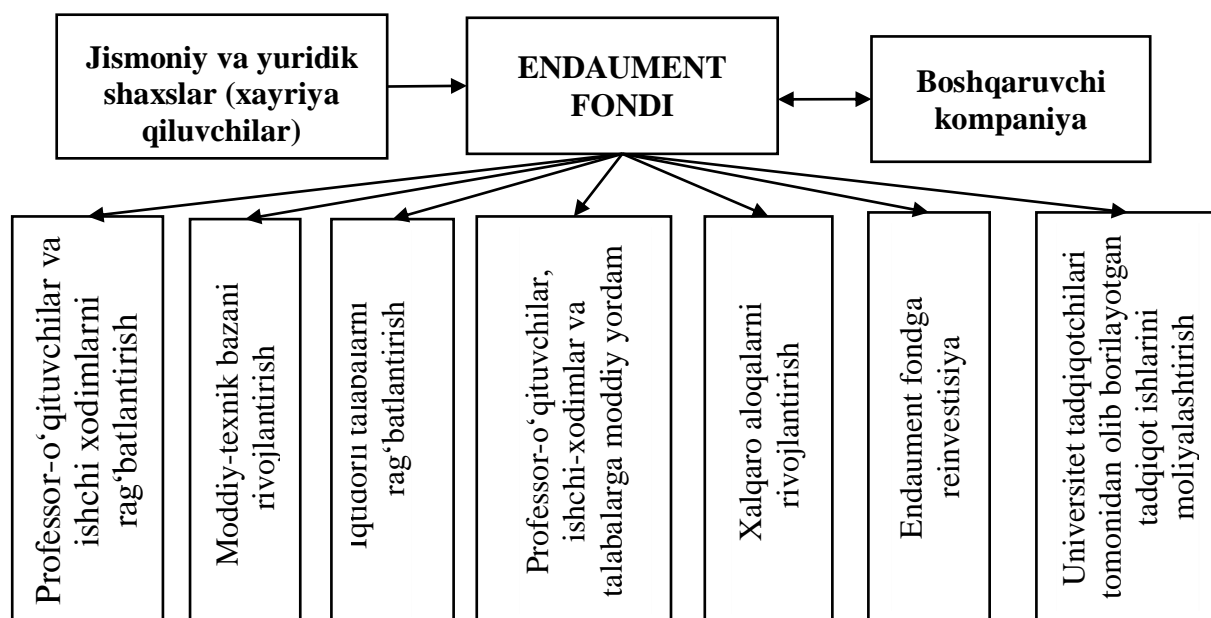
Jismoniy va yuridik shaxslar (xayriya qiluvchilar)

ENDAUMENT FONDI

Boshqaruvchi kompaniya

Professor-o‘qituvchilar va ishchi xodimlarni rag‘batlantirish

Moddiy-texnik bazani rivojlantirish

Iqtidorli talabalarni rag‘batlantirish

Professor-o‘qituvchilar, ishchi-xodimlar va talabalarga moddiy yordam

Xalqaro aloqalarni rivojlantirish

Endaument fondga reinvestisiya

Universitet tadqiqotchilari tomonidan olib borilayotgan tadqiqot ishlarini moliyalashtirish